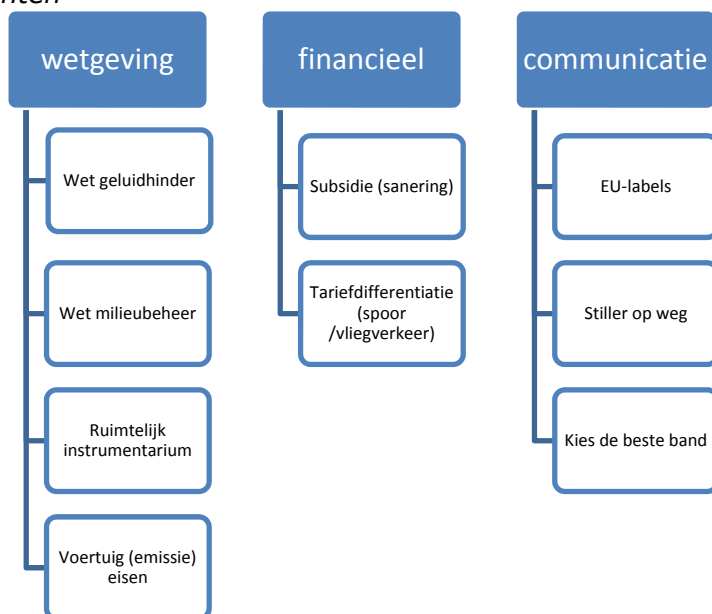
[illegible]nten

wetgeving

Wet geluidhinder

Wet milieubeheer

Ruimtelijk instrumentarium

Voertuig (emissie) eisen

financieel

Subsidie (sanering)

Tariefdifferentiatie (spoor /vliegverkeer)

communicatie

EU-labels

Stiller op weg

Kies de beste band